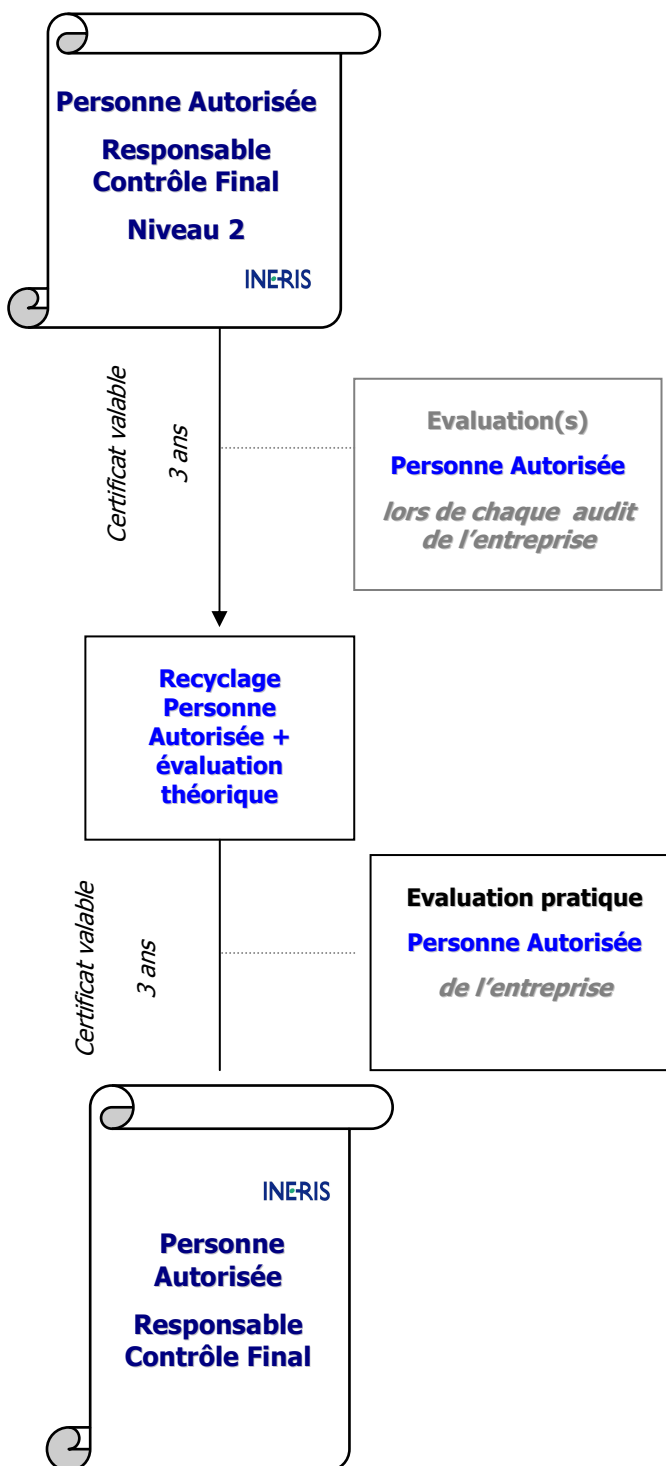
Personne Autorisée

Responsable Contrôle Final

Niveau 2

INERIS

Certificat valable

3 ans

Evaluation(s)

Personne Autorisée

lors de chaque audit de l'entreprise

Recyclage Personne Autorisée + évaluation théorique

Certificat valable

3 ans

Evaluation pratique

Personne Autorisée

de l'entreprise

INERIS

Personne Autorisée

Responsable Contrôle Final